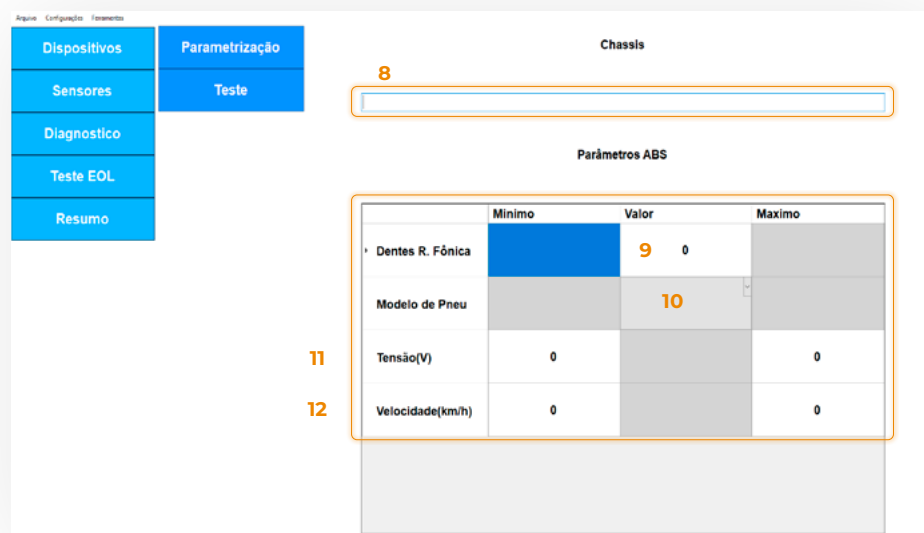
Arquivo Configurações Ferramentas

Dispositivos
Sensores
Diagnostico
Teste EOL
Resumo

Parametrização
Teste

Chassis

8

Parâmetros ABS

| | Minimo | Valor | Maximo |
|---|---|---|---|
| Dentes R. Fônica | | 9 0 | |
| Modelo de Pneu | | 10 | |
| Tensão(V) | 0 | | 0 |
| Velocidade(km/h) | 0 | | 0 |

11

12